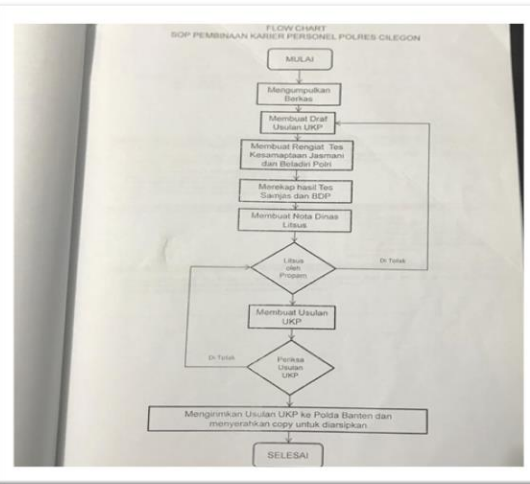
FLOW CHART
SOP PEMBINAAN KARIER PERSONEL POLRES CILEGON

MULAI

Mengumpulkan Berkas

Membuat Draf Usulan UKP

Membuat Rengiat Tes Kesamaptaan Jasmani dan Beladiri Polri

Merekap hasil Tes Samjas dan BDP

Membuat Nota Dinas Litsus

Litsus oleh Propam

Di Tolak

Membuat Usulan UKP

Di Tolak

Periksa Usulan UKP

Mengirimkan Usulan UKP ke Polda Banten dan menyerahkan copy untuk diarsipkan

SELESAI